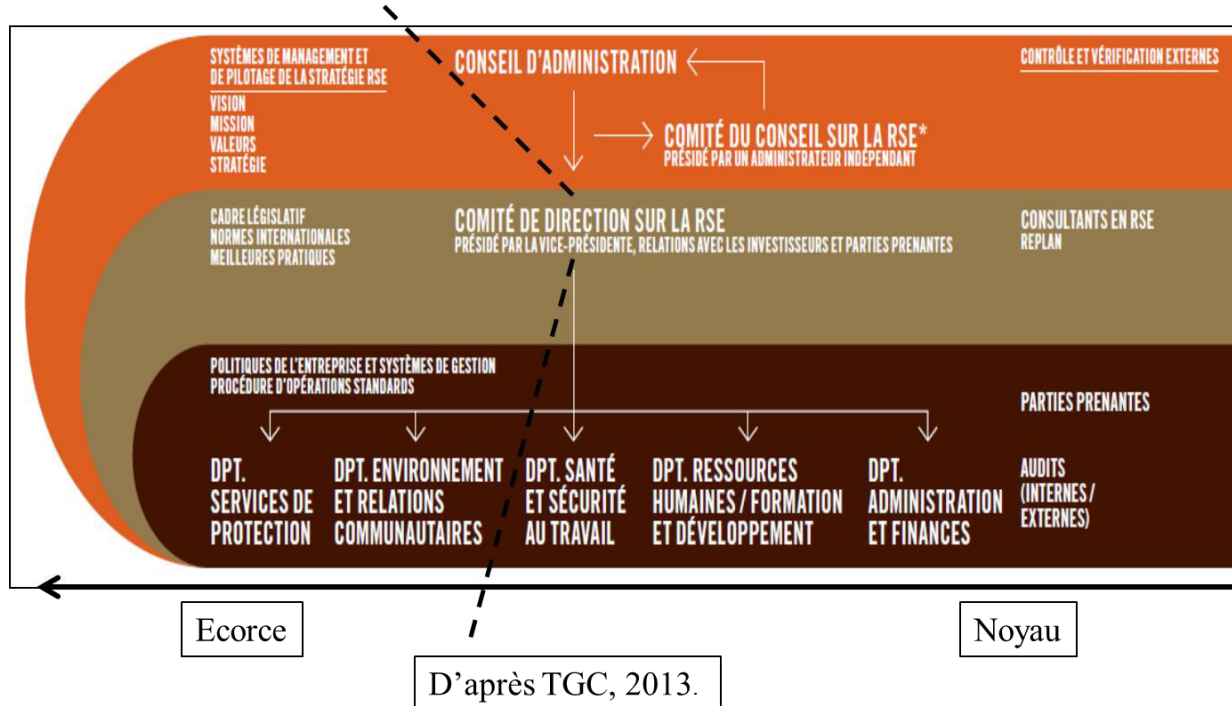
SYSTÈMES DE MANAGEMENT ET DE PILOTAGE DE LA STRATÉGIE RSE
VISION
MISSION
VALEURS
STRATÉGIE

CONSEIL D'ADMINISTRATION

COMITÉ DU CONSEIL SUR LA RSE*
PRÉSIDÉ PAR UN ADMINISTRATEUR INDÉPENDANT

CONTRÔLE ET VÉRIFICATION EXTERNES

CADRE LÉGISLATIF
NORMES INTERNATIONALES
MEILLEURES PRATIQUES

COMITÉ DE DIRECTION SUR LA RSE
PRÉSIDÉ PAR LA VICE-PRÉSIDENTE, RELATIONS AVEC LES INVESTISSEURS ET PARTIES PRENANTES

CONSULTANTS EN RSE
REPLAN

POLITIQUES DE L'ENTREPRISE ET SYSTÈMES DE GESTION
PROCÉDURE D'OPÉRATIONS STANDARDS

PARTIES PRENANTES

DPT. SERVICES DE PROTECTION

DPT. ENVIRONNEMENT ET RELATIONS COMMUNAUTAIRES

DPT. SANTÉ ET SÉCURITÉ AU TRAVAIL

DPT. RESSOURCES HUMAINES / FORMATION ET DÉVELOPPEMENT

DPT. ADMINISTRATION ET FINANCES

AUDITS (INTERNES / EXTERNES)

Ecorce

Noyau

D'après TGC, 2013.